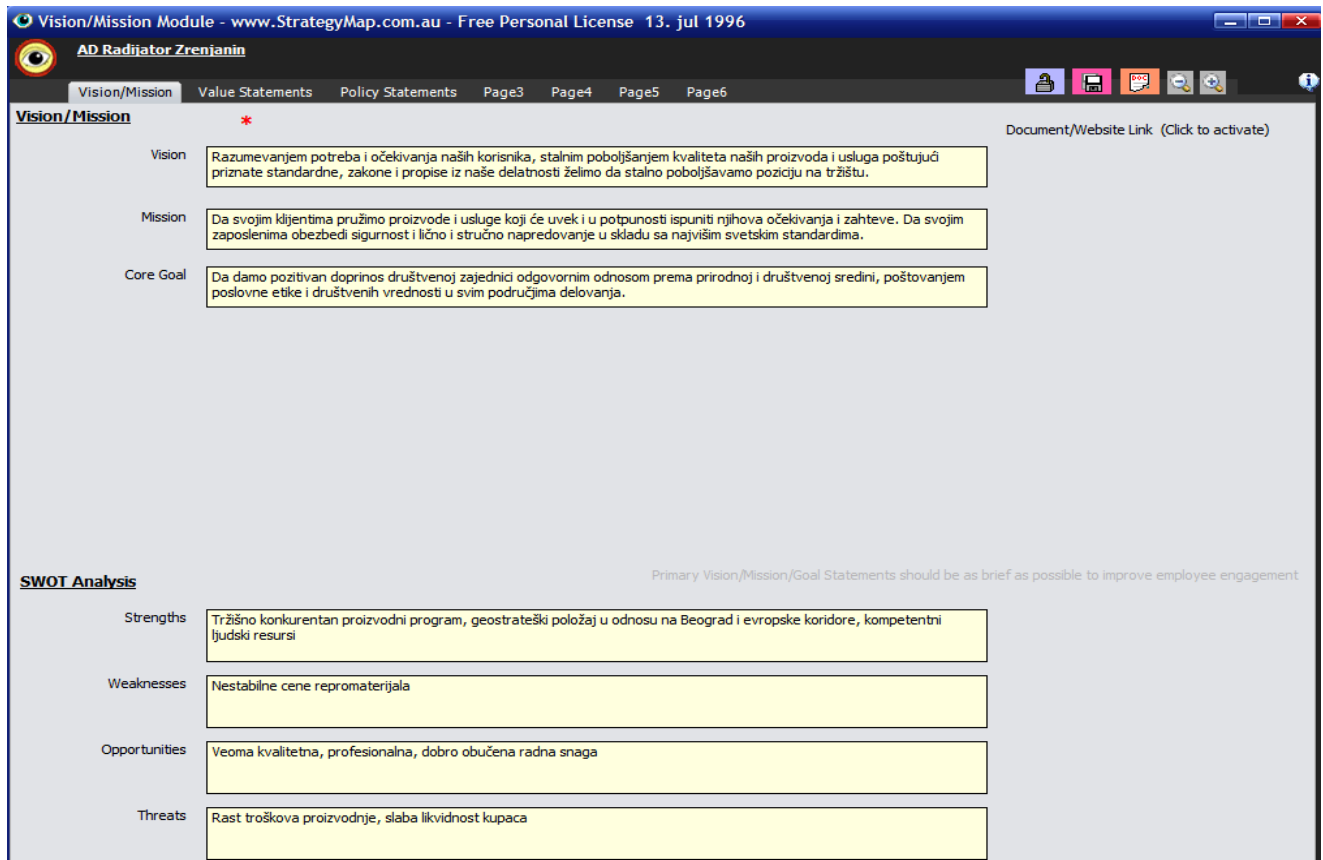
Vision/Mission Module - www.StrategyMap.com.au - Free Personal License 13. jul 1996

AD Radijator Zrenjanin

Vision/Mission Value Statements Policy Statements Page3 Page4 Page5 Page6

Vision/Mission *

Document/Website Link (Click to activate)

Vision
Razumevanjem potreba i očekivanja naših korisnika, stalnim poboljšanjem kvaliteta naših proizvoda i usluga poštujući priznate standardne, zakone i propise iz naše delatnosti želimo da stalno poboljšavamo poziciju na tržištu.

Mission
Da svojim klijentima pružimo proizvode i usluge koji će uvek i u potpunosti ispuniti njihova očekivanja i zahteve. Da svojim zaposlenima obezbedi sigurnost i lično i stručno napredovanje u skladu sa najvišim svetskim standardima.

Core Goal
Da damo pozitivan doprinos društvenoj zajednici odgovornim odnosom prema prirodnoj i društvenoj sredini, poštovanjem poslovne etike i društvenih vrednosti u svim područjima delovanja.

Primary Vision/Mission/Goal Statements should be as brief as possible to improve employee engagement

SWOT Analysis

Strengths
Tržišno konkurentan proizvodni program, geostrateški položaj u odnosu na Beograd i evropske koridore, kompetentni ljudski resursi

Weaknesses
Nestabilne cene repromaterijala

Opportunities
Veoma kvalitetna, profesionalna, dobro obučena radna snaga

Threats
Rast troškova proizvodnje, slaba likvidnost kupaca